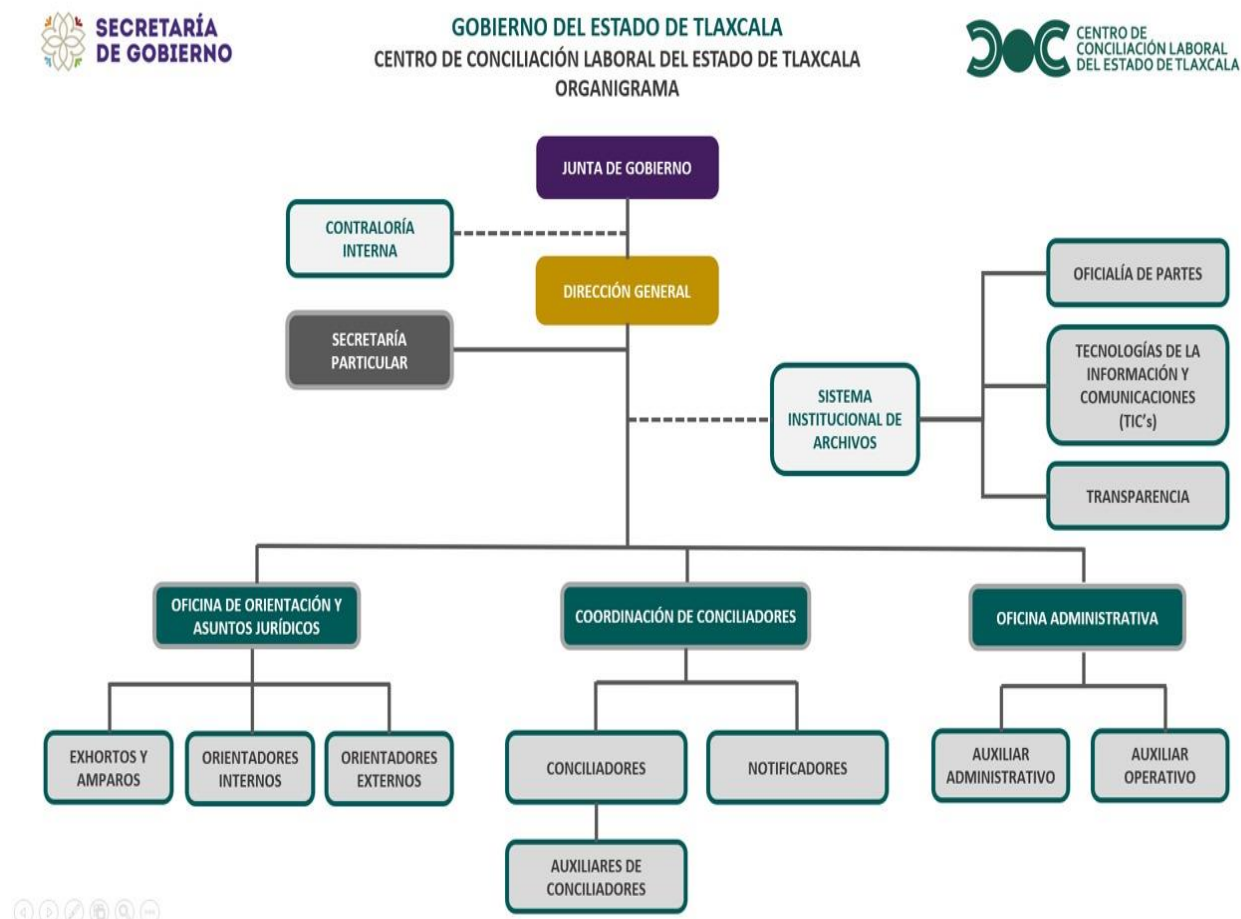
SECRETARÍA DE GOBIERNO

GOBIERNO DEL ESTADO DE TLAXCALA
CENTRO DE CONCILIACIÓN LABORAL DEL ESTADO DE TLAXCALA
ORGANIGRAMA

CENTRO DE CONCILIACIÓN LABORAL DEL ESTADO DE TLAXCALA

JUNTA DE GOBIERNO

CONTRALORÍA INTERNA

DIRECCIÓN GENERAL

SECRETARÍA PARTICULAR

SISTEMA INSTITUCIONAL DE ARCHIVOS

OFICIALÍA DE PARTES

TECNOLOGÍAS DE LA INFORMACIÓN Y COMUNICACIONES (TIC's)

TRANSPARENCIA

OFICINA DE ORIENTACIÓN Y ASUNTOS JURÍDICOS

COORDINACIÓN DE CONCILIADORES

OFICINA ADMINISTRATIVA

EXHORTOS Y AMPAROS

ORIENTADORES INTERNOS

ORIENTADORES EXTERNOS

CONCILIADORES

NOTIFICADORES

AUXILIAR ADMINISTRATIVO

AUXILIAR OPERATIVO

AUXILIARES DE CONCILIADORES